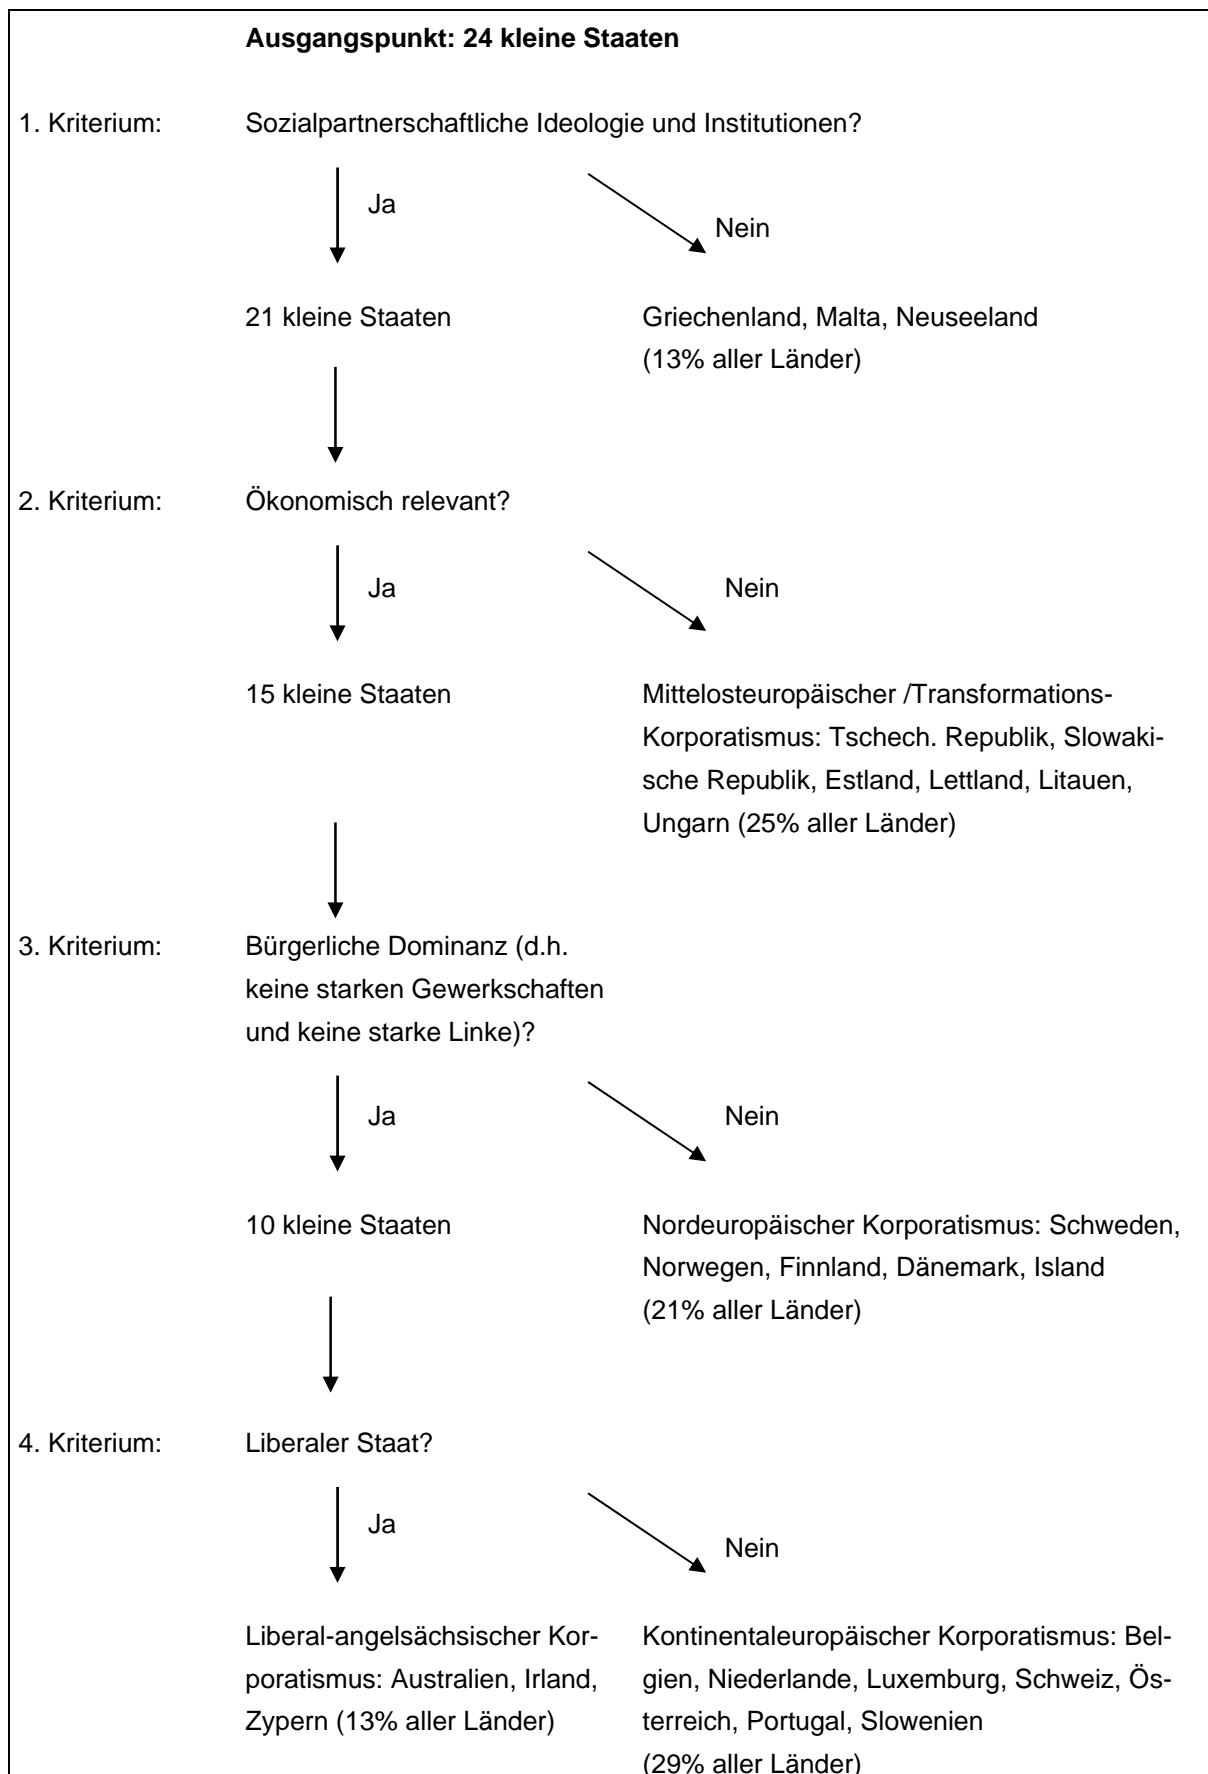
**Ausgangspunkt: 24 kleine Staaten**

1. Kriterium: Sozialpartnerschaftliche Ideologie und Institutionen?

Ja

Nein

21 kleine Staaten

Griechenland, Malta, Neuseeland (13% aller Länder)

2. Kriterium: Ökonomisch relevant?

Ja

Nein

15 kleine Staaten

Mittelosteuropäischer /Transformations-Korporatismus: Tschech. Republik, Slowakische Republik, Estland, Lettland, Litauen, Ungarn (25% aller Länder)

3. Kriterium: Bürgerliche Dominanz (d.h. keine starken Gewerkschaften und keine starke Linke)?

Ja

Nein

10 kleine Staaten

Nordeuropäischer Korporatismus: Schweden, Norwegen, Finnland, Dänemark, Island (21% aller Länder)

4. Kriterium: Liberaler Staat?

Ja

Nein

Liberal-angelsächsischer Korporatismus: Australien, Irland, Zypern (13% aller Länder)

Kontinentaleuropäischer Korporatismus: Belgien, Niederlande, Luxemburg, Schweiz, Österreich, Portugal, Slowenien (29% aller Länder)